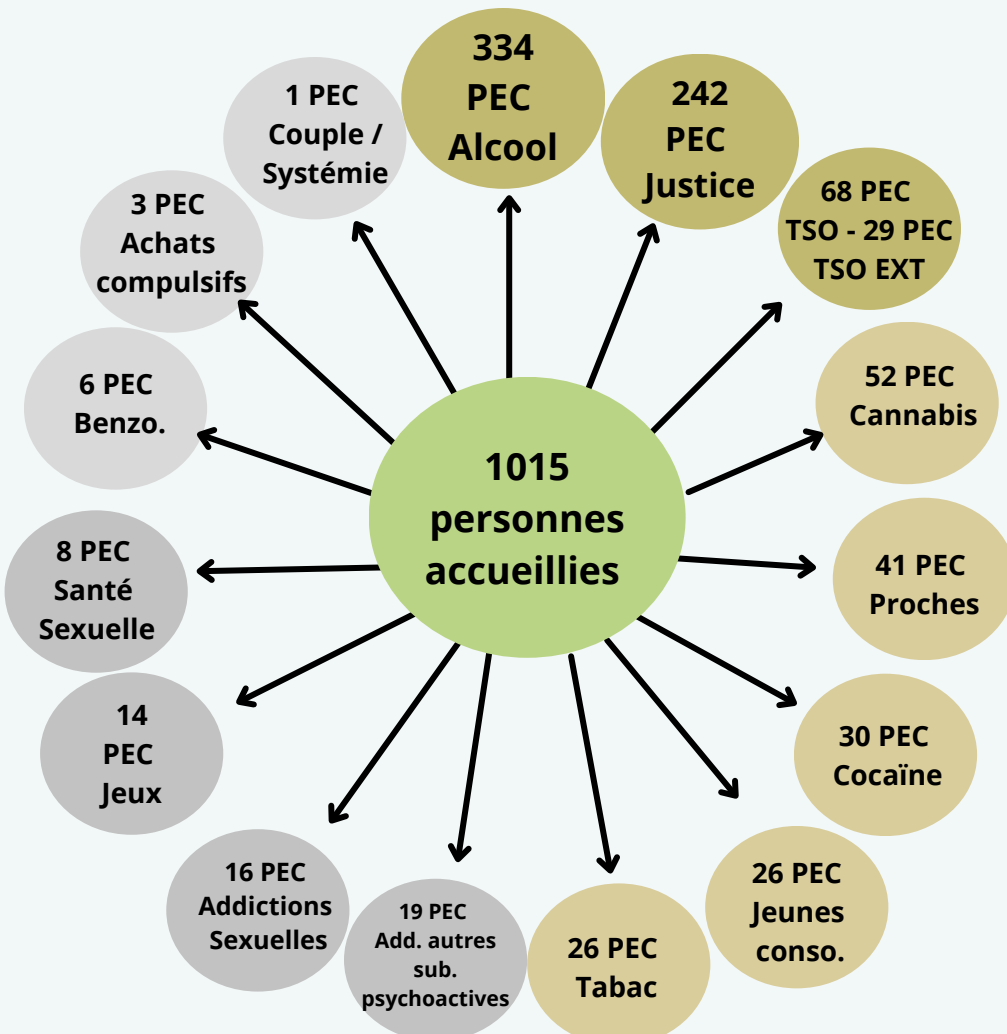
1015 personnes accueillies

334 PEC Alcool

242 PEC Justice

68 PEC TSO - 29 PEC TSO EXT

52 PEC Cannabis

41 PEC Proches

30 PEC Cocaïne

26 PEC Jeunes conso.

26 PEC Tabac

19 PEC Add. autres sub. psychoactives

16 PEC Addictions Sexuelles

14 PEC Jeux

8 PEC Santé Sexuelle

6 PEC Benzo.

3 PEC Achats compulsifs

1 PEC Couple / Systémie